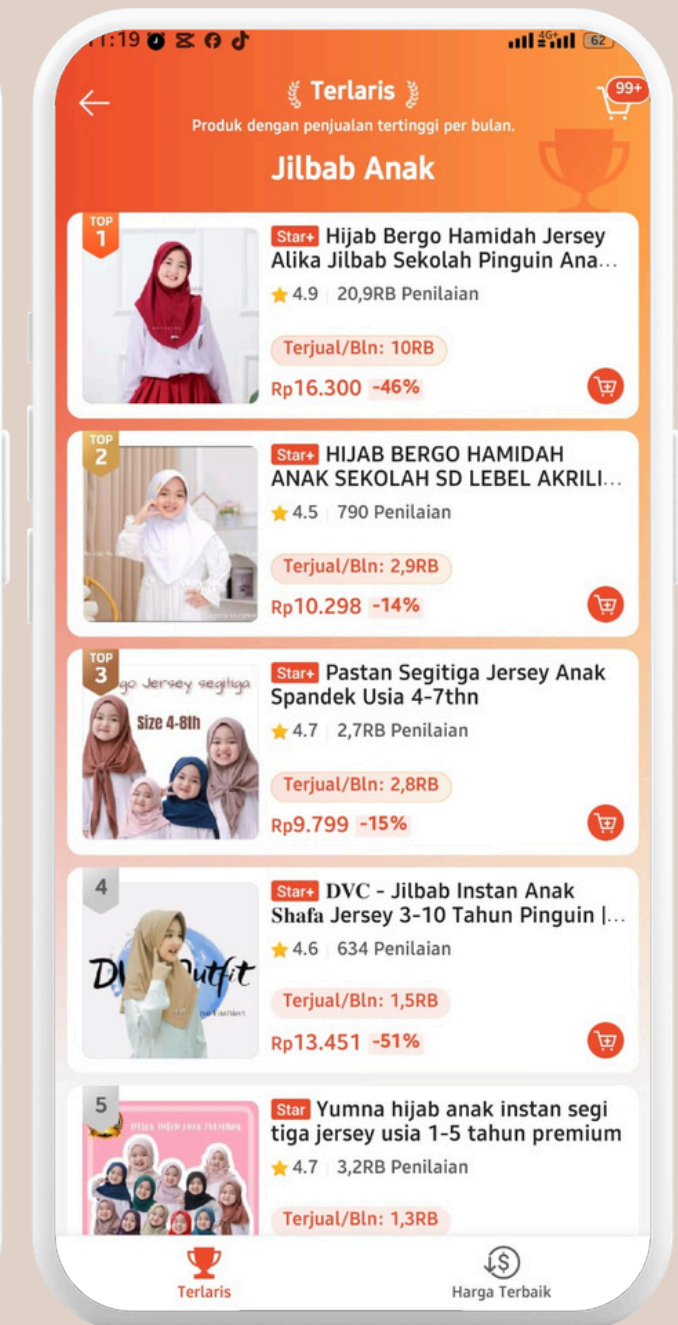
11:19

4G+ 62

Terlaris
Produk dengan penjualan tertinggi per bulan.

99+

Jilbab Anak

TOP 1

Star+ Hijab Bergo Hamidah Jersey Alika Jilbab Sekolah Pinguin Ana...

4.9 | 20,9RB Penilaian

Terjual/Bln: 10RB

Rp16.300 -46%

TOP 2

Star+ HIJAB BERGO HAMIDAH ANAK SEKOLAH SD LEBEL AKRILI...

4.5 | 790 Penilaian

Terjual/Bln: 2,9RB

Rp10.298 -14%

TOP 3

go Jersey segitiga

Size 4-8th

Star+ Pastan Segitiga Jersey Anak Spandek Usia 4-7thn

4.7 | 2,7RB Penilaian

Terjual/Bln: 2,8RB

Rp9.799 -15%

4

D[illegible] Outfit

Star+ DVC - Jilbab Instan Anak Shafa Jersey 3-10 Tahun Pinguin |...

4.6 | 634 Penilaian

Terjual/Bln: 1,5RB

Rp13.451 -51%

5

Star Yumna hijab anak instan segi tiga jersey usia 1-5 tahun premium

4.7 | 3,2RB Penilaian

Terjual/Bln: 1,3RB

Terlaris

Harga Terbaik